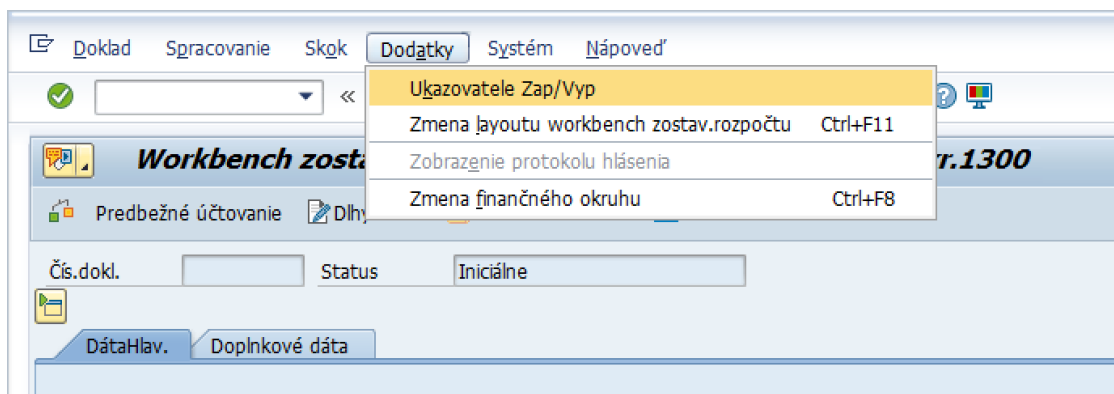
Doklad Spracovanie Skok Dodatky Systém Nápoveď

«

Ukazovatele Zap/Vyp
Zmena layoutu workbench zostav.rozpočtu Ctrl+F11
Zobrazenie protokolu hlásenia
Zmena finančného okruhu Ctrl+F8

Workbench zosta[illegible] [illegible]r.1300

Predbežné účtovanie Dlh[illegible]

Čís.dokl.
Status Iniciálne

DátaHlav. Doplnkové dáta